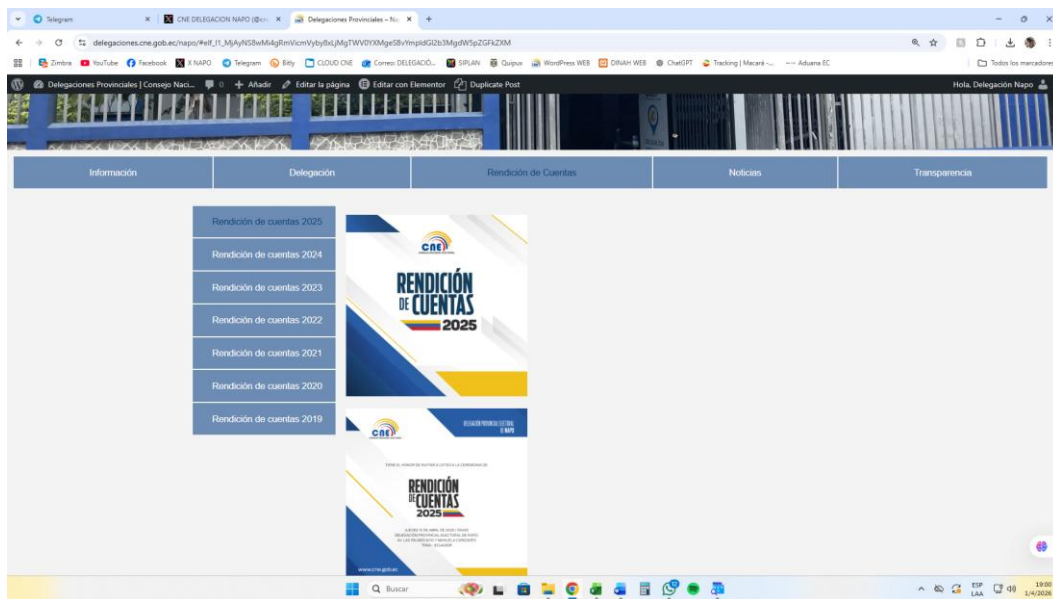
Telegram | CNE DELEGACION NAPO (@cn... | Delegaciones Provinciales – Na... | +

delegaciones.cne.gob.ec/napo/#elf_l1_MjAyNS8wMi4gRmVicmVyby8xLjMgTWV0YXMgeS8vYmpldGl2b3MgdW5pZGFkZXM

Zimbra | YouTube | Facebook | X NAPO | Telegram | Bitly | CLOUD CNE | Correo: DELEGACIÓ... | SIPLAN | Quipux | WordPress WEB | DINAH WEB | ChatGPT | Tracking | Macará -... | Aduana EC | Todos los marcadores

Delegaciones Provinciales | Consejo Naci... | 0 | + Añadir | Editar la página | Editar con Elementor | Duplicate Post | Hola, Delegación Napo

Información | Delegación | Rendición de Cuentas | Noticias | Transparencia

Rendición de cuentas 2025
Rendición de cuentas 2024
Rendición de cuentas 2023
Rendición de cuentas 2022
Rendición de cuentas 2021
Rendición de cuentas 2020
Rendición de cuentas 2019

CNE
RENDICIÓN DE CUENTAS
2025

CNE
DELEGACIÓN PROVINCIAL ELECTORAL DE NAPO
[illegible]
RENDICIÓN DE CUENTAS
2025
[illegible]
www.cne.gob.ec

Buscar

ESP LAA 19:00 3/4/2026